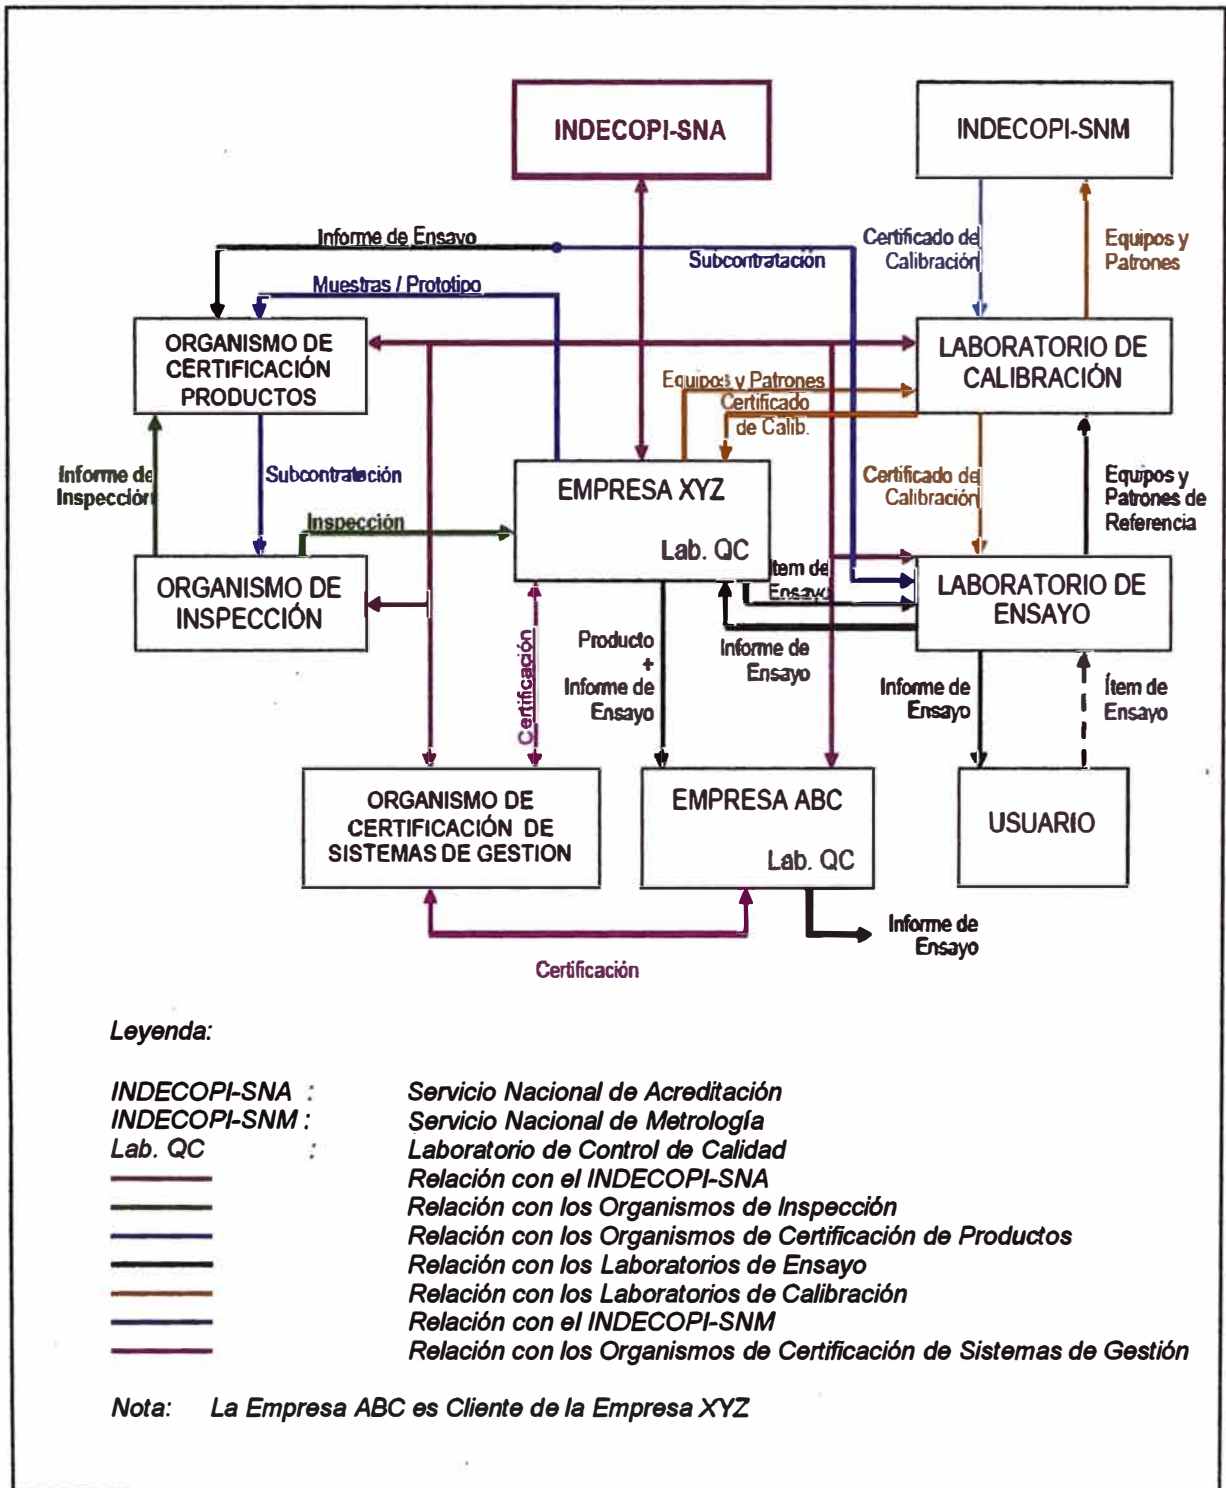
INDECOPI-SNA

INDECOPI-SNM

Informe de Ensayo

Subcontratación

Certificado de Calibración

Equipos y Patrones

Muestras / Prototipo

ORGANISMO DE CERTIFICACIÓN PRODUCTOS

LABORATORIO DE CALIBRACIÓN

Equipos y Patrones

Certificado de Calib.

Informe de Inspección

Subcontratación

EMPRESA XYZ

Lab. QC

Certificado de Calibración

Equipos y Patrones de Referencia

Inspección

ORGANISMO DE INSPECCIÓN

Ítem de Ensayo

LABORATORIO DE ENSAYO

Certificación

Producto + Informe de Ensayo

Informe de Ensayo

Informe de Ensayo

Ítem de Ensayo

ORGANISMO DE CERTIFICACIÓN DE SISTEMAS DE GESTION

EMPRESA ABC

Lab. QC

USUARIO

Informe de Ensayo

Certificación

Leyenda:

INDECOPI-SNA : Servicio Nacional de Acreditación
INDECOPI-SNM : Servicio Nacional de Metrología
Lab. QC : Laboratorio de Control de Calidad
Relación con el INDECOPI-SNA
Relación con los Organismos de Inspección
Relación con los Organismos de Certificación de Productos
Relación con los Laboratorios de Ensayo
Relación con los Laboratorios de Calibración
Relación con el INDECOPI-SNM
Relación con los Organismos de Certificación de Sistemas de Gestión

Nota: La Empresa ABC es Cliente de la Empresa XYZ